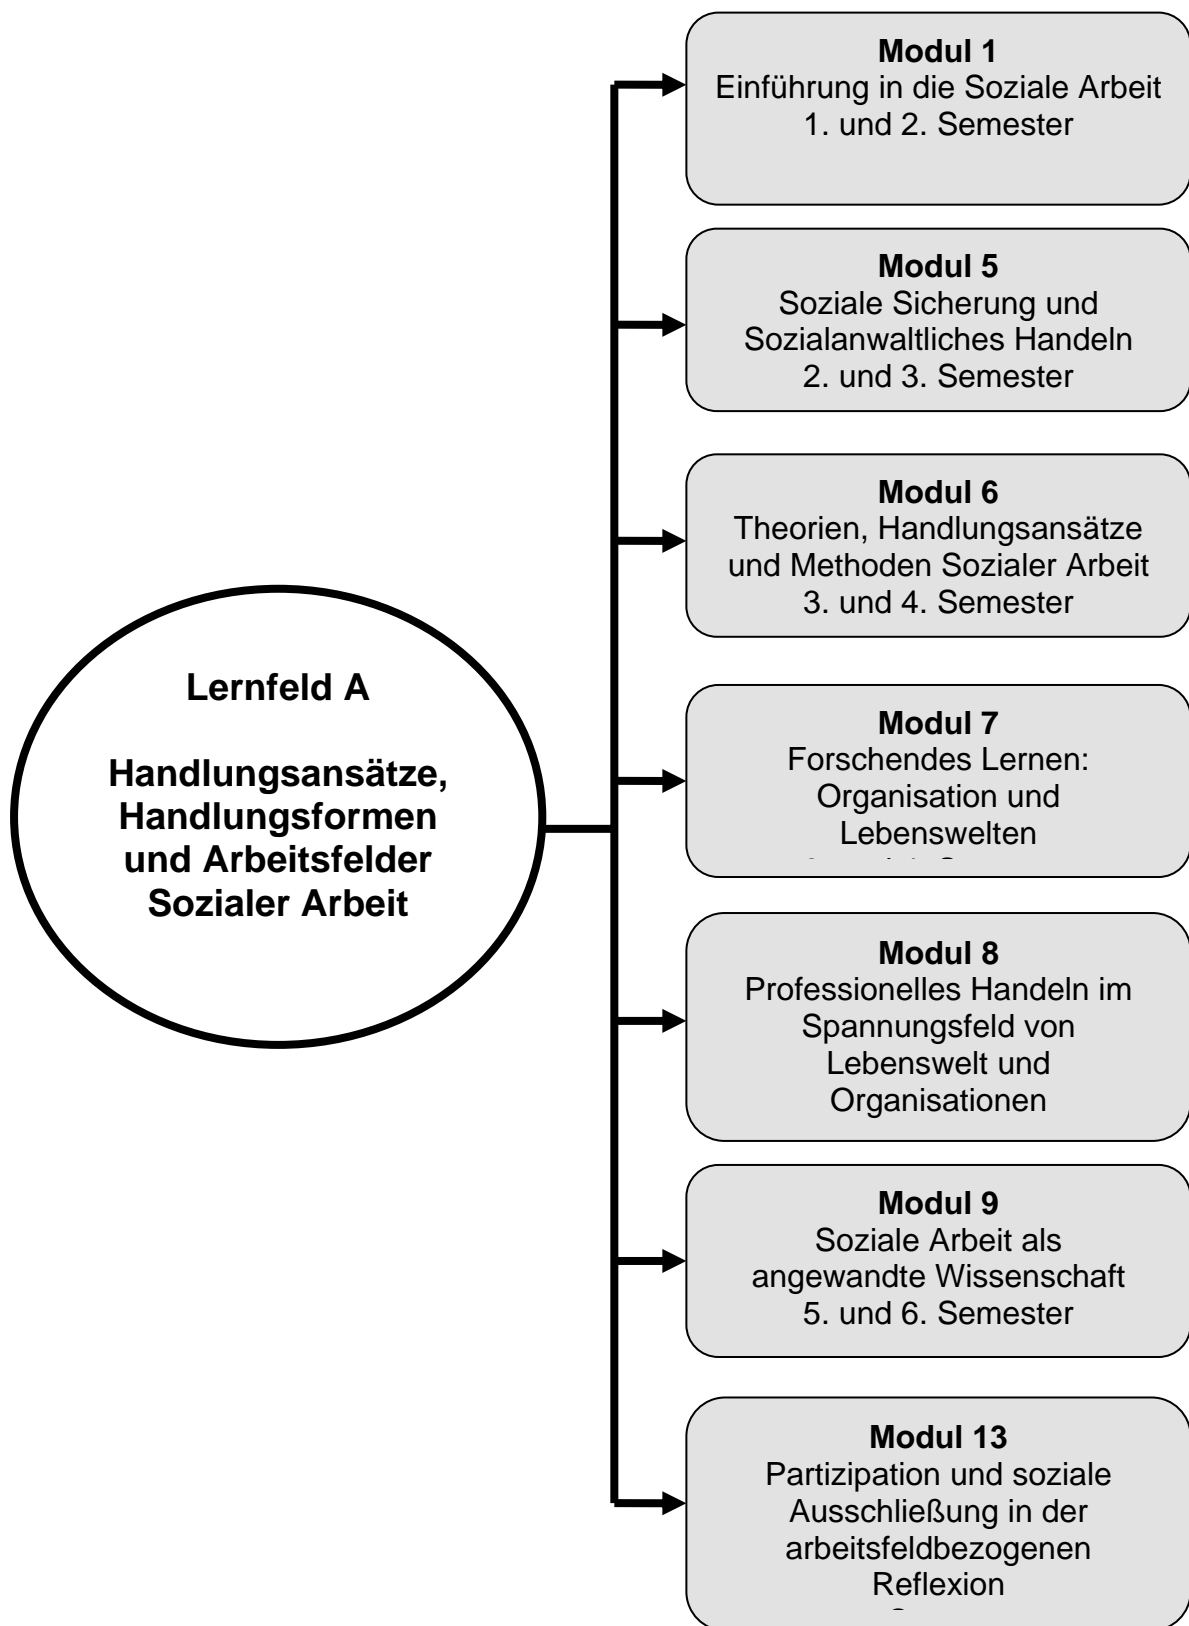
Lernfeld A

Handlungsansätze, Handlungsformen und Arbeitsfelder Sozialer Arbeit

**Modul 1**
Einführung in die Soziale Arbeit
1. und 2. Semester

**Modul 5**
Soziale Sicherung und Sozialanwaltliches Handeln
2. und 3. Semester

**Modul 6**
Theorien, Handlungsansätze und Methoden Sozialer Arbeit
3. und 4. Semester

**Modul 7**
Forschendes Lernen: Organisation und Lebenswelten
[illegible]

**Modul 8**
Professionelles Handeln im Spannungsfeld von Lebenswelt und Organisationen

**Modul 9**
Soziale Arbeit als angewandte Wissenschaft
5. und 6. Semester

**Modul 13**
Partizipation und soziale Ausschließung in der arbeitsfeldbezogenen Reflexion
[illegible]